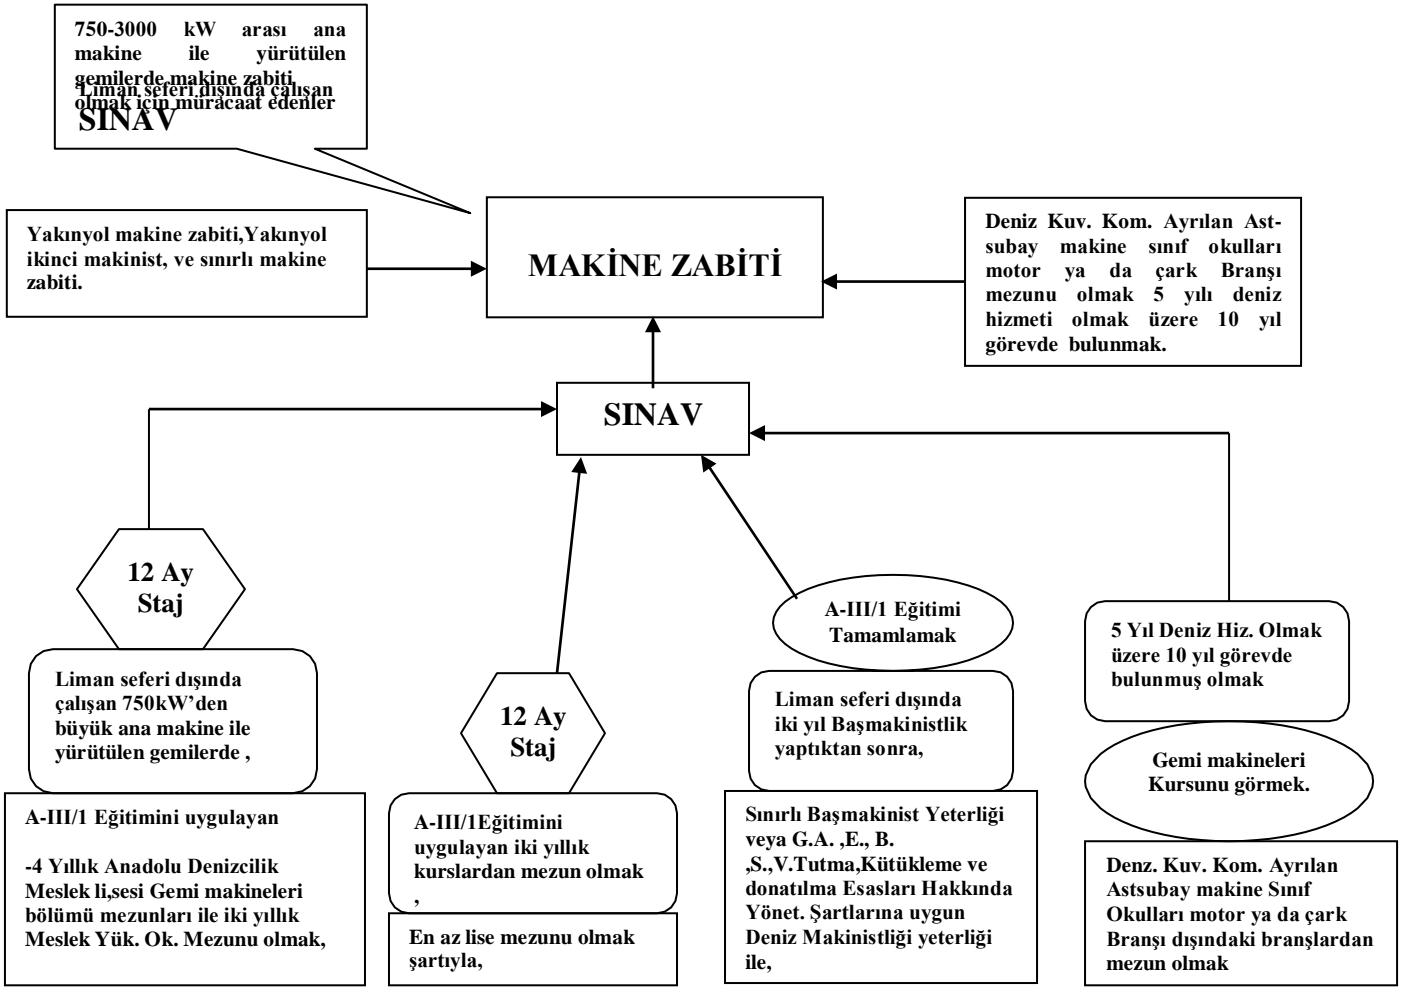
750-3000 kW arası ana makine ile yürütülen gemilerde makine zabiti olmak için müracaat edenler

Liman seferi dışında çalışan

SINAV

Yakınyol makine zabiti,Yakınyol ikinci makinist, ve sınırlı makine zabiti.

MAKİNE ZABİTİ

Deniz Kuv. Kom. Ayrılan Astsubay makine sınıf okulları motor ya da çark Branşı mezunu olmak 5 yılı deniz hizmeti olmak üzere 10 yıl görevde bulunmak.

SINAV

12 Ay Staj

Liman seferi dışında çalışan 750kW'den büyük ana makine ile yürütülen gemilerde ,

A-III/1 Eğitimini uygulayan

-4 Yıllık Anadolu Denizcilik Meslek li,sesi Gemi makineleri bölümü mezunları ile iki yıllık Meslek Yük. Ok. Mezunu olmak,

12 Ay Staj

A-III/1Eğitimini uygulayan iki yıllık kurslardan mezun olmak ,

En az lise mezunu olmak şartıyla,

A-III/1 Eğitimi Tamamlamak

Liman seferi dışında iki yıl Başmakinistlik yaptıktan sonra,

Sınırlı Başmakinist Yeterliği veya G.A. ,E., B. ,S.,V.Tutma,Kütükleme ve donatılma Esasları Hakkında Yönet. Şartlarına uygun Deniz Makinistliği yeterliği ile,

5 Yıl Deniz Hiz. Olmak üzere 10 yıl görevde bulunmuş olmak

Gemi makineleri Kursunu görmek.

Denz. Kuv. Kom. Ayrılan Astsubay makine Sınıf Okulları motor ya da çark Branşı dışındaki branşlardan mezun olmak